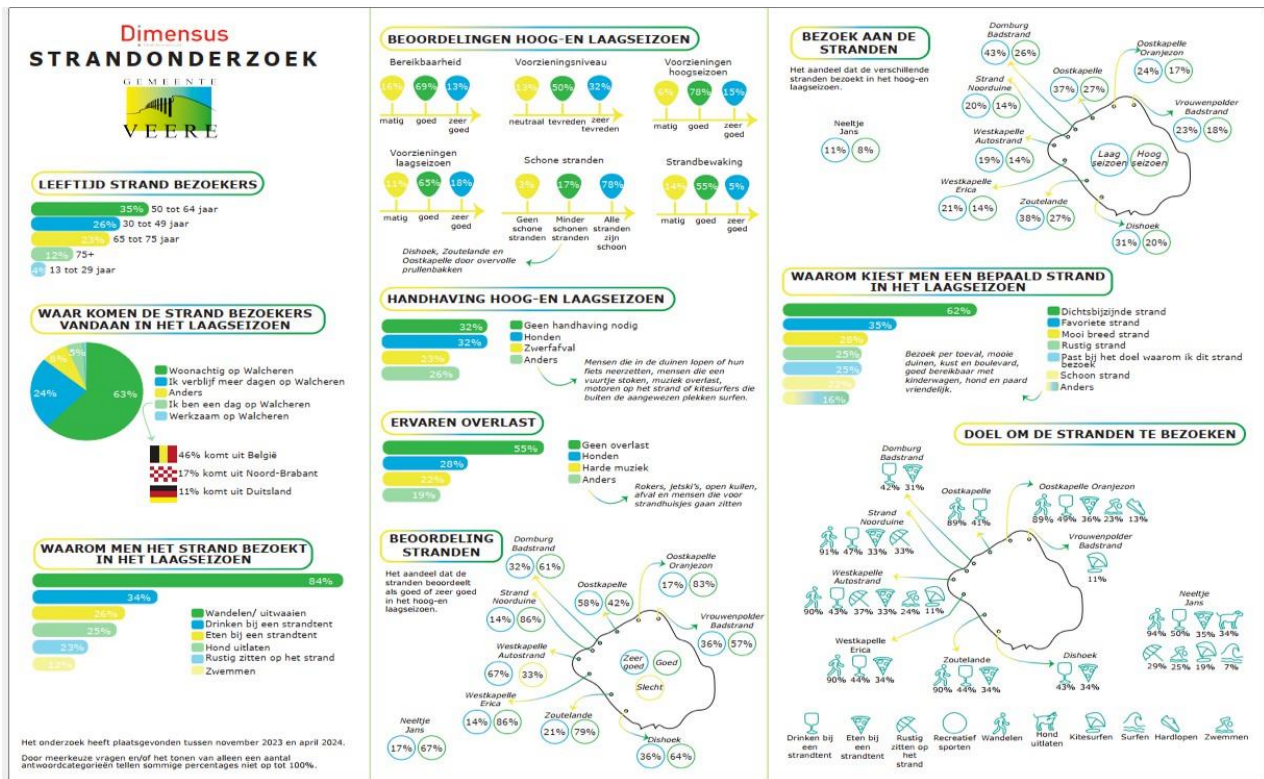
Dimensus
STRANDONDERZOEK
GEMEENTE
VEERE

LEEFTIJD STRAND BEZOEKERS
35% 50 tot 64 jaar
26% 30 tot 49 jaar
23% 65 tot 75 jaar
12% 75+
4% 13 tot 29 jaar

WAAR KOMEN DE STRAND BEZOEKERS VANDAAN IN HET LAAGSEIZOEN
63%
24%
6%
5%
Woonachtig op Walcheren
Ik verblijf meer dagen op Walcheren
Anders
Ik ben een dag op Walcheren
Werkzaam op Walcheren
46% komt uit België
17% komt uit Noord-Brabant
11% komt uit Duitsland

WAAROM MEN HET STRAND BEZOEKT IN HET LAAGSEIZOEN
84%
34%
26%
25%
23%
12%
Wandelen/ uitwaaien
Drinken bij een strandtent
Eten bij een strandtent
Hond uitlaten
Rustig zitten op het strand
Zwemmen

Het onderzoek heeft plaatsgevonden tussen november 2023 en april 2024.
Door meerkeuze vragen en/of het tonen van alleen een aantal antwoordcategorieën tellen sommige percentages niet op tot 100%.

BEOORDELINGEN HOOG-EN LAAGSEIZOEN
Bereikbaarheid
16% 69% 13%
matig goed zeer goed
Voorzieningsniveau
13% 50% 32%
neutraal tevreden zeer tevreden
Voorzieningen hoogseizoen
6% 78% 15%
matig goed zeer goed
Voorzieningen laagseizoen
11% 65% 18%
matig goed zeer goed
Schone stranden
3% 17% 78%
Geen schone stranden Minder schonen stranden Alle stranden zijn schoon
Strandbewaking
14% 55% 5%
matig goed zeer goed
Dishoek, Zoutelande en Oostkapelle door overvolle prullenbakken

HANDHAVING HOOG-EN LAAGSEIZOEN
32% 32% 23% 26%
Geen handhaving nodig
Honden
Zwerfafval
Anders
Mensen die in de duinen lopen of hun fiets neerzetten, mensen die een vuurtje stoken, muziek overlast, motoren op het strand of kitesurfers die buiten de aangewezen plekken surfen.

ERVAREN OVERLAST
55% 28% 22% 19%
Geen overlast
Honden
Harde muziek
Anders
Rokers, jetski's, open kuilen, afval en mensen die voor strandhuisjes gaan zitten

BEOORDELING STRANDEN
Het aandeel dat de stranden beoordeelt als goed of zeer goed in het hoog-en laagseizoen.
Domburg Badstrand 32% 61%
Oostkapelle Oranjezon 17% 83%
Oostkapelle 58% 42%
Strand Noorduine 14% 86%
Vrouwenpolder Badstrand 36% 57%
Westkapelle Autostrand 67% 33%
Westkapelle Erica 14% 86%
Zoutelande 21% 79%
Neeltje Jans 17% 67%
Dishoek 36% 64%
Zeer goed
Goed
Slecht

BEZOEK AAN DE STRANDEN
Het aandeel dat de verschillende stranden bezoekt in het hoog-en laagseizoen.
Domburg Badstrand 43% 26%
Oostkapelle Oranjezon 24% 17%
Oostkapelle 37% 27%
Strand Noorduine 20% 14%
Vrouwenpolder Badstrand 23% 18%
Neeltje Jans 11% 8%
Westkapelle Autostrand 19% 14%
Laag seizoen
Hoog seizoen
Westkapelle Erica 21% 14%
Zoutelande 38% 27%
Dishoek 31% 20%

WAAROM KIEST MEN EEN BEPAALD STRAND IN HET LAAGSEIZOEN
62% 35% 28% 25% 25% 23% 16%
Dichtsbijzijnde strand
Favoriete strand
Mooi breed strand
Rustig strand
Past bij het doel waarom ik dit strand bezoek
Schoon strand
Anders
Bezoek per toeval, mooie duinen, kust en boulevard, goed bereikbaar met kinderwagen, hond en paard vriendelijk.

DOEL OM DE STRANDEN TE BEZOEKEN
Domburg Badstrand 42% 31%
Oostkapelle 89% 41%
Oostkapelle Oranjezon 89% 49% 36% 23% 13%
Strand Noorduine 91% 47% 33% 33%
Vrouwenpolder Badstrand 11%
Westkapelle Autostrand 90% 43% 37% 33% 24% 11%
Neeltje Jans 94% 50% 35% 34% 29% 25% 19% 7%
Westkapelle Erica 90% 44% 34%
Zoutelande 90% 44% 34%
Dishoek 43% 34%
Drinken bij een strandtent
Eten bij een strandtent
Rustig zitten op het strand
Recreatief sporten
Wandelen
Hond uitlaten
Kitesurfen
Surfen
Hardlopen
Zwemmen